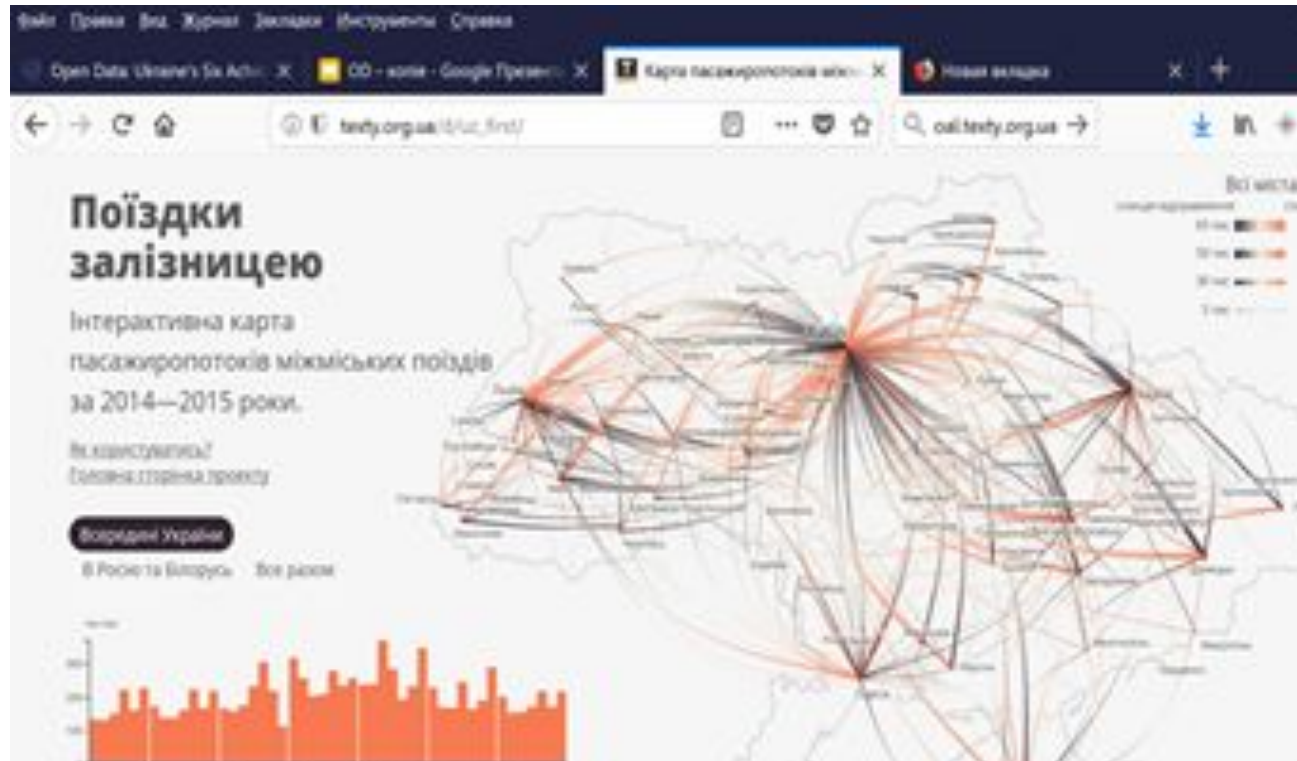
Файл Правка Вид Журнал Закладки Инструменты Справка

Open Data: Ukraine's Six Achie... ✕ OD – копія - Google Презент... ✕ Карта пасажиропотоків міжм... ✕ Новая вкладка ✕ +

texty.org.ua/d/uz_find/ ··· oal.texty.org.ua →

Поїздки залізницею

Інтерактивна карта пасажиропотоків міжміських поїздів за 2014—2015 роки.

Як користуватись?
Головна сторінка проекту

Всередині України

В Росію та Білорусь Все разом

Всі міста

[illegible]